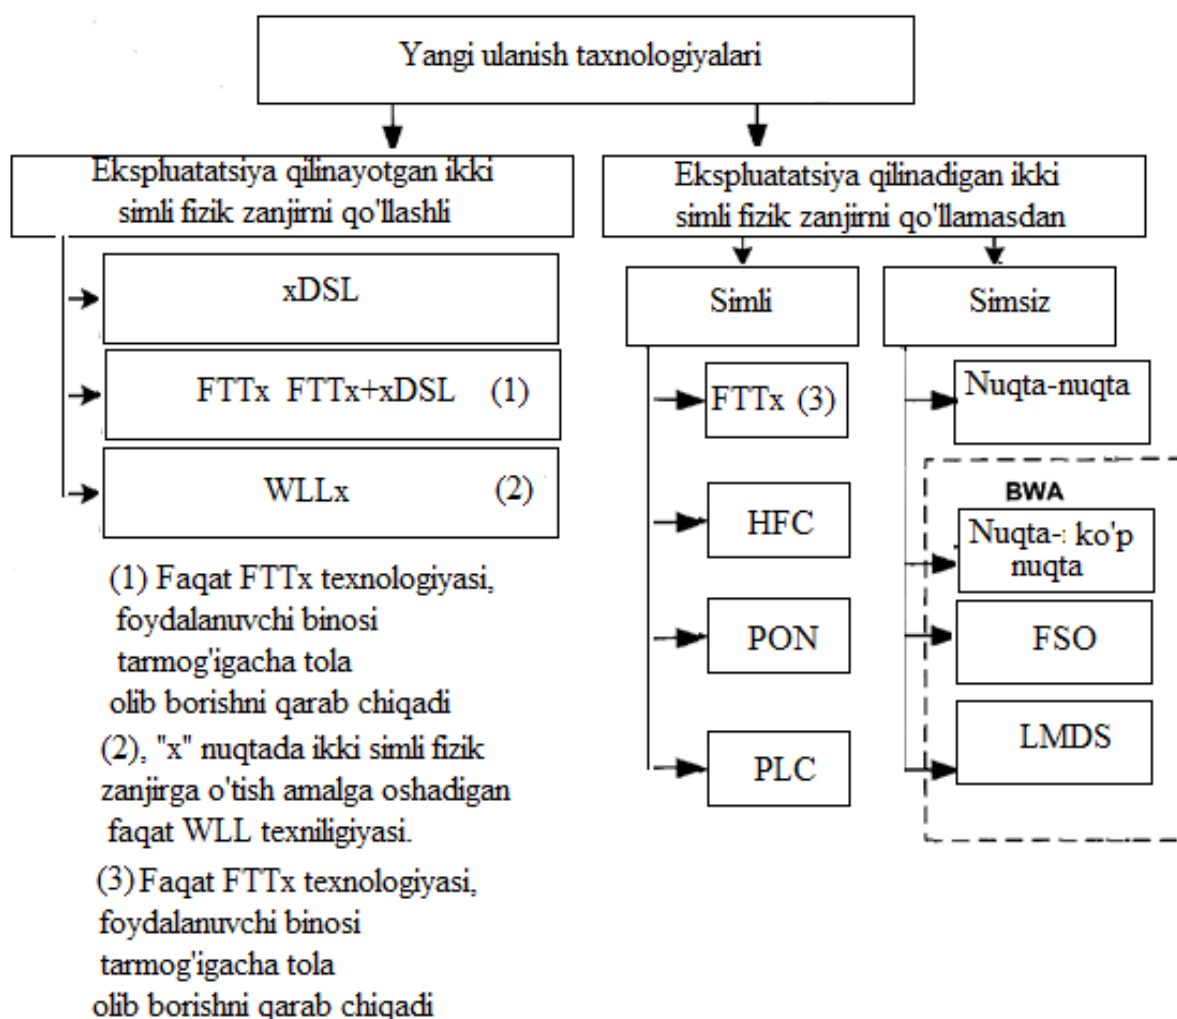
Yangi ulanish taxnologiyalari

Ekspluatatsiya qilinayotgan ikki simli fizik zanjirni qo'llashli

xDSL

FTTx FTTx+xDSL (1)

WLLx (2)

(1) Faqat FTTx texnologiyasi, foydalanuvchi binosi tarmog'igacha tola olib borishni qarab chiqadi

(2), "x" nuqtada ikki simli fizik zanjirga o'tish amalga oshadigan faqat WLL texniligiyasi.

(3) Faqat FTTx texnologiyasi, foydalanuvchi binosi tarmog'igacha tola olib borishni qarab chiqadi

Ekspluatatsiya qilinadigan ikki simli fizik zanjirni qo'llamasdan

Simli

FTTx (3)

HFC

PON

PLC

Simsiz

Nuqta-nuqta

BWA

Nuqta-: ko'p nuqta

FSO

LMDS